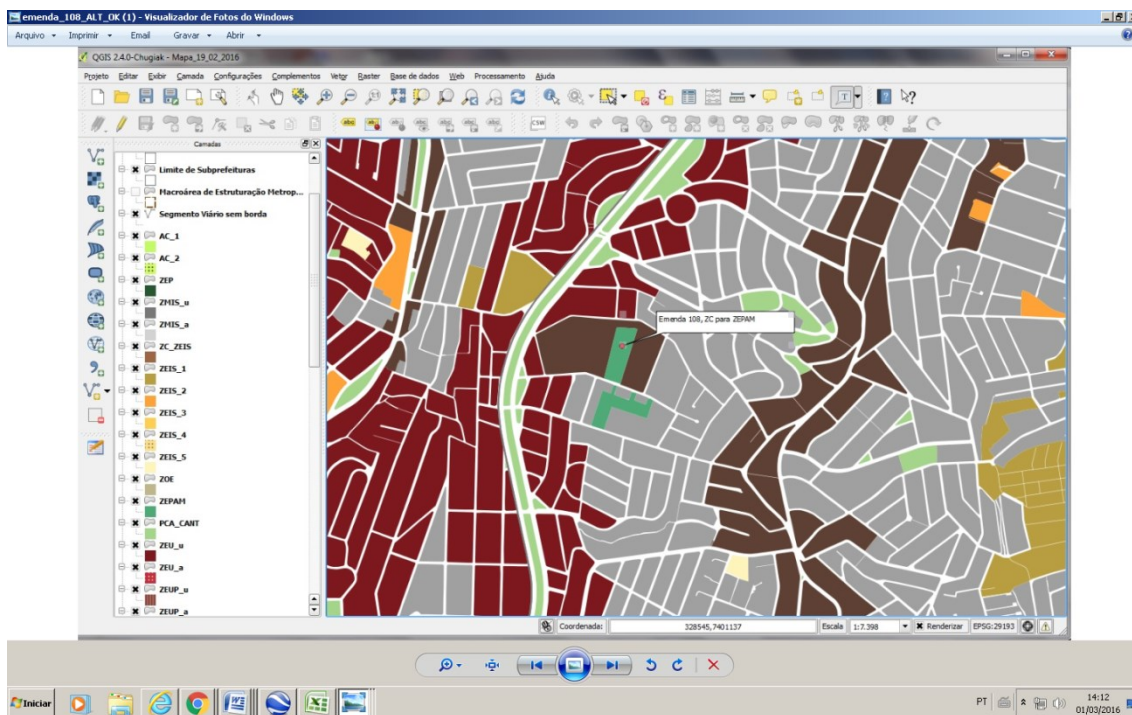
emenda_108_ALT_OK (1) - Visualizador de Fotos do Windows

Arquivo ▾ Imprimir ▾ Email Gravar ▾ Abrir ▾

QGIS 2.4.0-Chugiak - Mapa_19_02_2016

Projeto Editar Exibir Camada Configurações Complementos Vetor Raster Base de dados Web Processamento Ajuda

Camadas

Limite de Subprefeituras
Macroárea de Estruturação Metrop...
Segmento Viário sem borda
AC_1
AC_2
ZEP
ZMIS_u
ZMIS_a
ZC_ZEIS
ZEIS_1
ZEIS_2
ZEIS_3
ZEIS_4
ZEIS_5
ZOE
ZEPAM
PCA_CANT
ZEU_u
ZEU_a
ZEUP_u
ZEUP_a

Emenda 108, ZC para ZEPAM

Coordenada: 328545,7401137 Escala 1:7.398 Renderizar EPSG:29193

Iniciar

PT 14:12 01/03/2016